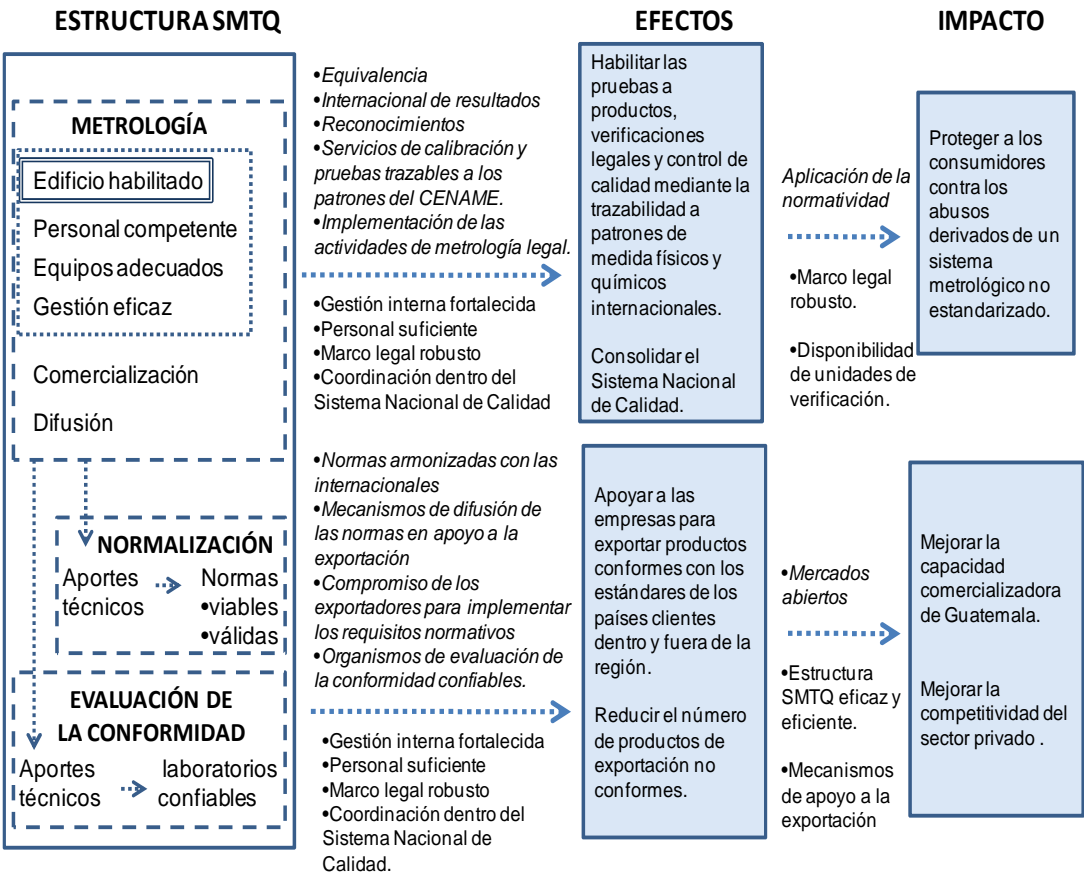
ESTRUCTURA SMTQ

EFECTOS

IMPACTO

METROLOGÍA

Edificio habilitado

Personal competente

Equipos adecuados

Gestión eficaz

Comercialización

Difusión

•Equivalencia
•Internacional de resultados
•Reconocimientos
•Servicios de calibración y pruebas trazables a los patrones del CENAME.
•Implementación de las actividades de metrología legal.

•Gestión interna fortalecida
•Personal suficiente
•Marco legal robusto
•Coordinación dentro del Sistema Nacional de Calidad

Habilitar las pruebas a productos, verificaciones legales y control de calidad mediante la trazabilidad a patrones de medida físicos y químicos internacionales.

Consolidar el Sistema Nacional de Calidad.

Aplicación de la normatividad

•Marco legal robusto.

•Disponibilidad de unidades de verificación.

Proteger a los consumidores contra los abusos derivados de un sistema metrológico no estandarizado.

NORMALIZACIÓN

Aportes técnicos

Normas
•viables
•válidas

•Normas armonizadas con las internacionales
•Mecanismos de difusión de las normas en apoyo a la exportación
•Compromiso de los exportadores para implementar los requisitos normativos
•Organismos de evaluación de la conformidad confiables.

EVALUACIÓN DE LA CONFORMIDAD

Aportes técnicos

laboratorios confiables

•Gestión interna fortalecida
•Personal suficiente
•Marco legal robusto
•Coordinación dentro del Sistema Nacional de Calidad.

Apoyar a las empresas para exportar productos conformes con los estándares de los países clientes dentro y fuera de la región.

Reducir el número de productos de exportación no conformes.

•Mercados abiertos

•Estructura SMTQ eficaz y eficiente.

•Mecanismos de apoyo a la exportación

Mejorar la capacidad comercializadora de Guatemala.

Mejorar la competitividad del sector privado .